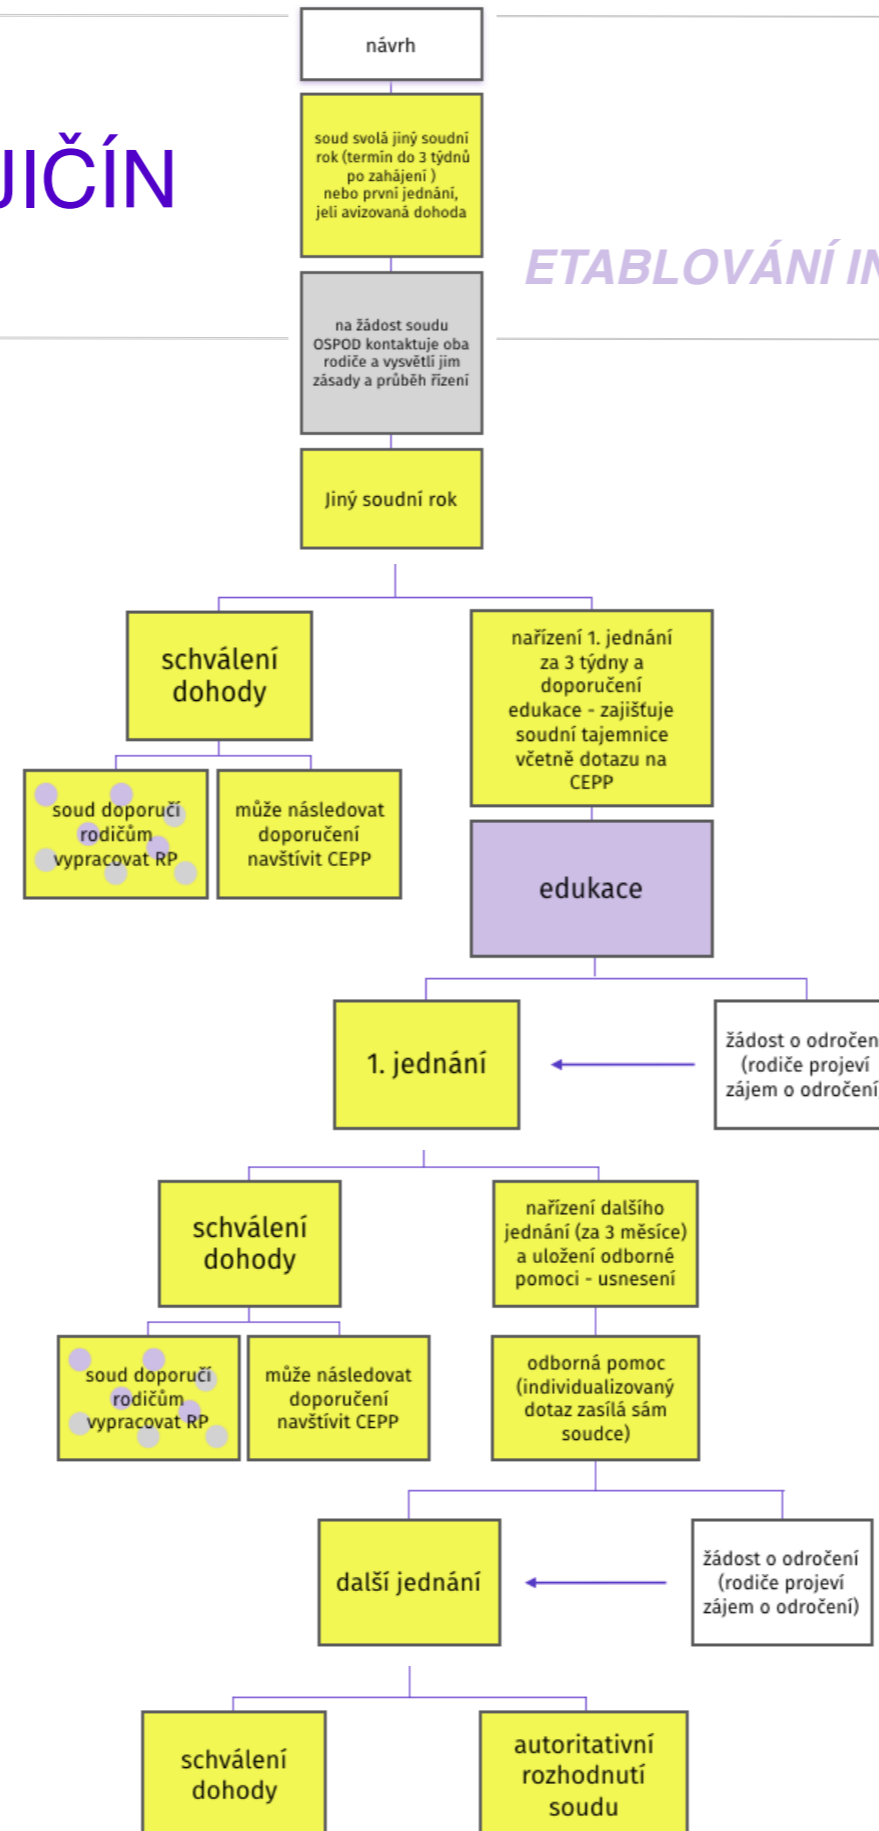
JIČÍN

návrh

soud svolá jiný soudní rok (termín do 3 týdnů po zahájení ) nebo první jednání, jeli avizovaná dohoda

ETABLOVÁNÍ I

na žádost soudu OSPOD kontaktuje oba rodiče a vysvětlí jim zásady a průběh řízení

Jiný soudní rok

schválení dohody

soud doporučí rodičům vypracovat RP

může následovat doporučení navštívit CEPP

nařízení 1. jednání za 3 týdny a doporučení edukace - zajišťuje soudní tajemnice včetně dotazu na CEPP

edukace

1. jednání

žádost o odročen (rodiče projeví zájem o odročení

schválení dohody

soud doporučí rodičům vypracovat RP

může následovat doporučení navštívit CEPP

nařízení dalšího jednání (za 3 měsíce) a uložení odborné pomoci - usnesení

odborná pomoc (individualizovaný dotaz zasílá sám soudce)

další jednání

žádost o odročení (rodiče projeví zájem o odročení)

schválení dohody

autoritativní rozhodnutí soudu